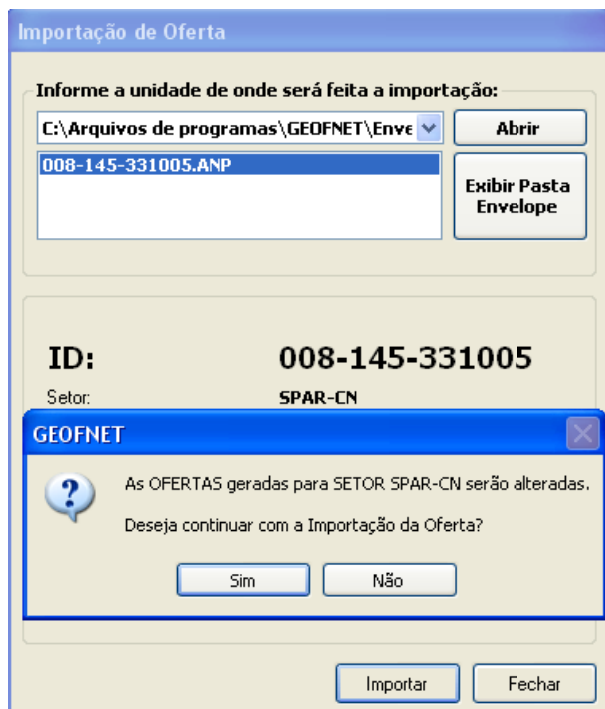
Importação de Oferta

Informe a unidade de onde será feita a importação:

C:\Arquivos de programas\GEOFNET\Enve

Abrir

008-145-331005.ANP

Exibir Pasta Envelope

ID: 008-145-331005

Setor: SPAR-CN

GEOFNET

As OFERTAS geradas para SETOR SPAR-CN serão alteradas.

Deseja continuar com a Importação da Oferta?

Sim

Não

Importar

Fechar